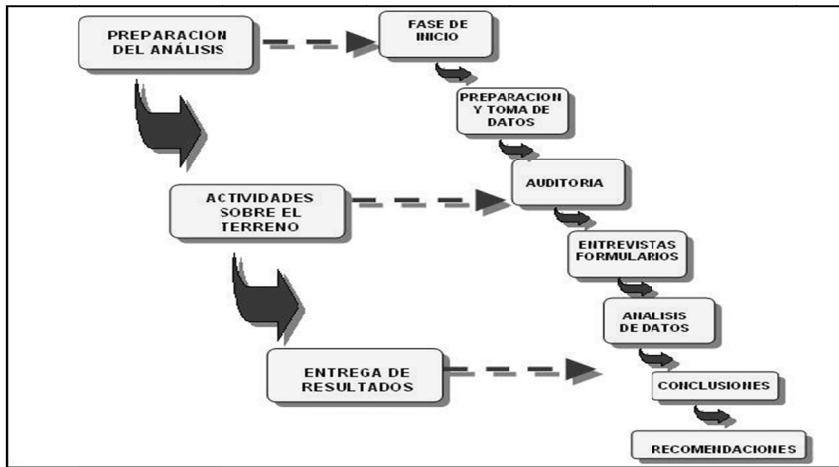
PREPARACION DEL ANÁLISIS

FASE DE INICIO

PREPARACION Y TOMA DE DATOS

ACTIVIDADES SOBRE EL TERRENO

AUDITORIA

ENTREVISTAS FORMULARIOS

ANALISIS DE DATOS

ENTREGA DE RESULTADOS

CONCLUSIONES

RECOMENDACIONES